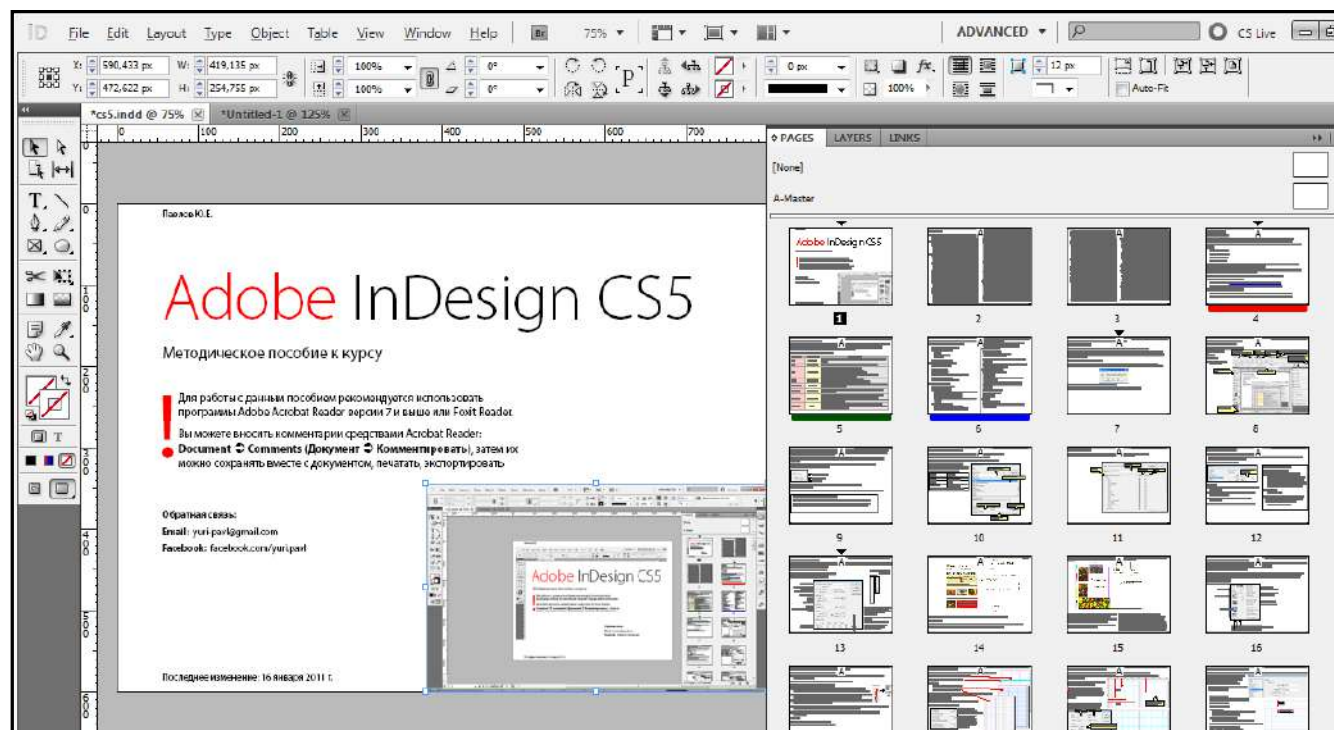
ID File Edit Layout Type Object Table View Window Help Br 75% ADVANCED CS Live

X: 590,433 px W: 419,135 px 100% 0° 0 px 100% 12 px
Y: 472,622 px H: 254,755 px 100% 0° Auto-Fit

*cs5.indd @ 75% *Untitled-1 @ 125%

0 100 200 300 400 500 600 700

PAGES LAYERS LINKS

[None]

A-Master

Павлов Ю.Е.

Adobe InDesign CS5

Методическое пособие к курсу

Для работы с данным пособием рекомендуется использовать программы Adobe Acrobat Reader версии 7 и выше или Foxit Reader.

Вы можете вносить комментарии средствами Acrobat Reader: Document ➲ Comments (Документ ➲ Комментировать), затем их можно сохранять вместе с документом, печатать, экспортировать

Обратная связь:
Email: yuri-pavl@gmail.com
Facebook: facebook.com/yuri.pavl

Adobe InDesign CS5

Последнее изменение: 16 января 2011 г.

Adobe InDesign CS5

1 2 3 4 5 6 7 8 9 10 11 12 13 14 15 16